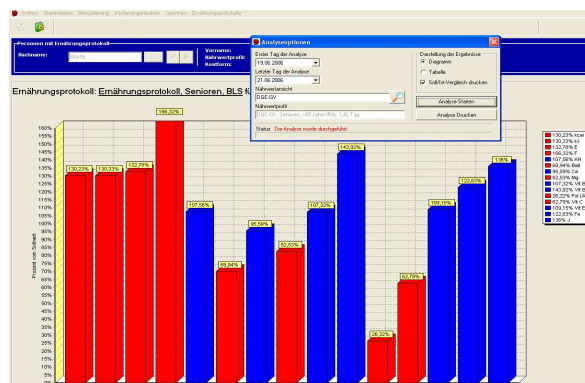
Datei Stammdaten Menüplanung Küchenorganisation Optionen Ernährungsprotokolle

Personen mit Ernährungsprotokoll
Nachname: Bartel
Vorname:
Nährwertprofil:
Rostform:

Ernährungsprotokoll: Ernährungsprotokoll, Senioren, BLS

Analyseoptionen
Erster Tag der Analyse
19.06.2006
Letzter Tag der Analyse
21.06.2006
Nährwertansicht
DGE-GV
Nährwertprofil
DGE-GV, Senioren, >65 Jahre (Pal. 1,4), Tag
Darstellung der Ergebnisse
Diagramm
Tabelle
Soll/Ist-Vergleich drucken
Analyse Starten
Analyse Drucken
Status: Die Analyse wurde durchgeführt

Prozent vom Sollwert

160%
155%
150%
145%
140%
135%
130%
125%
120%
115%
110%
105%
100%
95%
90%
85%
80%
75%
70%
65%
60%
55%
50%
45%
40%
35%
30%
25%
20%
15%
10%
5%
0%

130,23%
130,33%
132,78%
186,22%
107,56%
69,84%
95,59%
82,53%
107,32%
143,92%
26,32%
62,79%
109,15%
122,83%
136%

130,23% kcal
130,33% kJ
132,78% E
186,22% F
107,56% KH
69,84% Ball
95,59% Ca
82,53% Mg
107,32% Vit B
143,92% Vit B
26,32% Fol (A
62,79% Vit C
109,15% Vit E
122,83% Fe
136% J